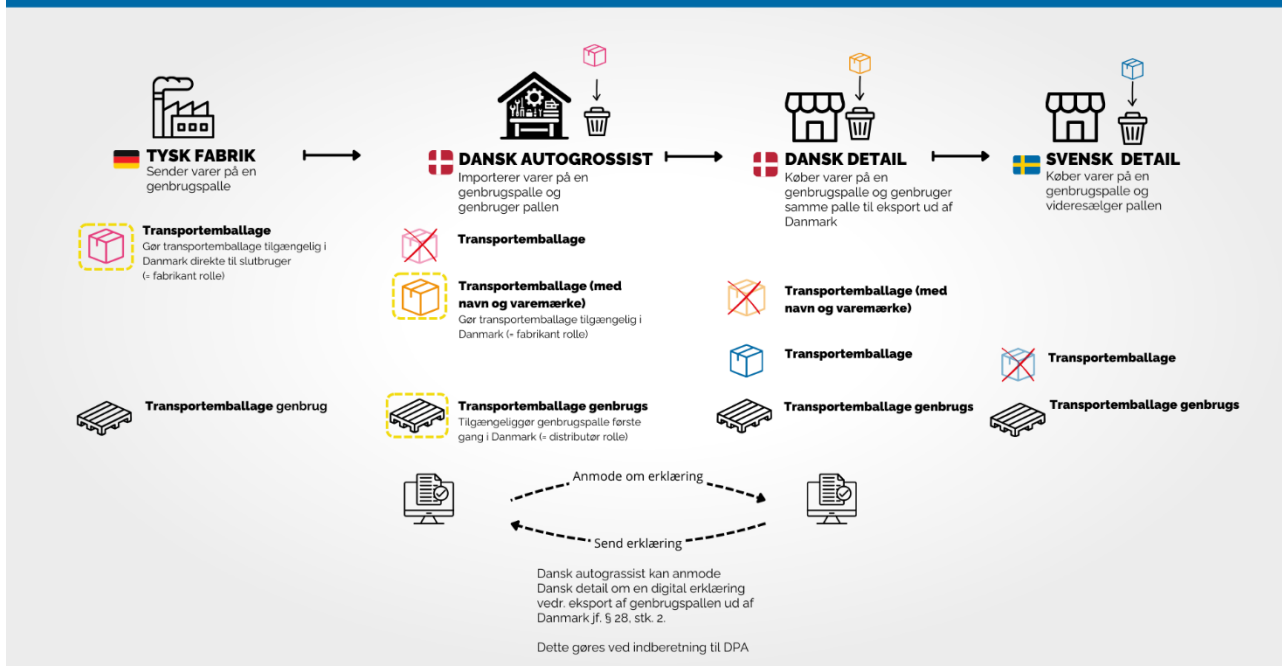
TYSK FABRIK
Sender varer på en genbrugspalle

DANSK AUTOGROSSIST
Importerer varer på en genbrugspalle og genbruger pallen

DANSK DETAIL
Køber varer på en genbrugspalle og genbruger samme palle til eksport ud af Danmark

SVENSK DETAIL
Køber varer på en genbrugspalle og videresælger pallen

Transportemballage
Gør transportemballage tilgængelig i Danmark direkte til slutbruger (= fabrikant rolle)

Transportemballage genbrug

Transportemballage

Transportemballage (med navn og varemærke)
Gør transportemballage tilgængelig i Danmark (= fabrikant rolle)

Transportemballage genbrugs
Tilgængeliggør genbrugspalle første gang i Danmark (= distributør rolle)

Transportemballage (med navn og varemærke)

Transportemballage

Transportemballage genbrugs

Transportemballage

Transportemballage genbrugs

Anmode om erklæring

Send erklæring

Dansk autograssist kan anmode Dansk detail om en digital erklæring vedr. eksport af genbrugspallen ud af Danmark jf. § 28, stk. 2.

Dette gøres ved indberetning til DPA